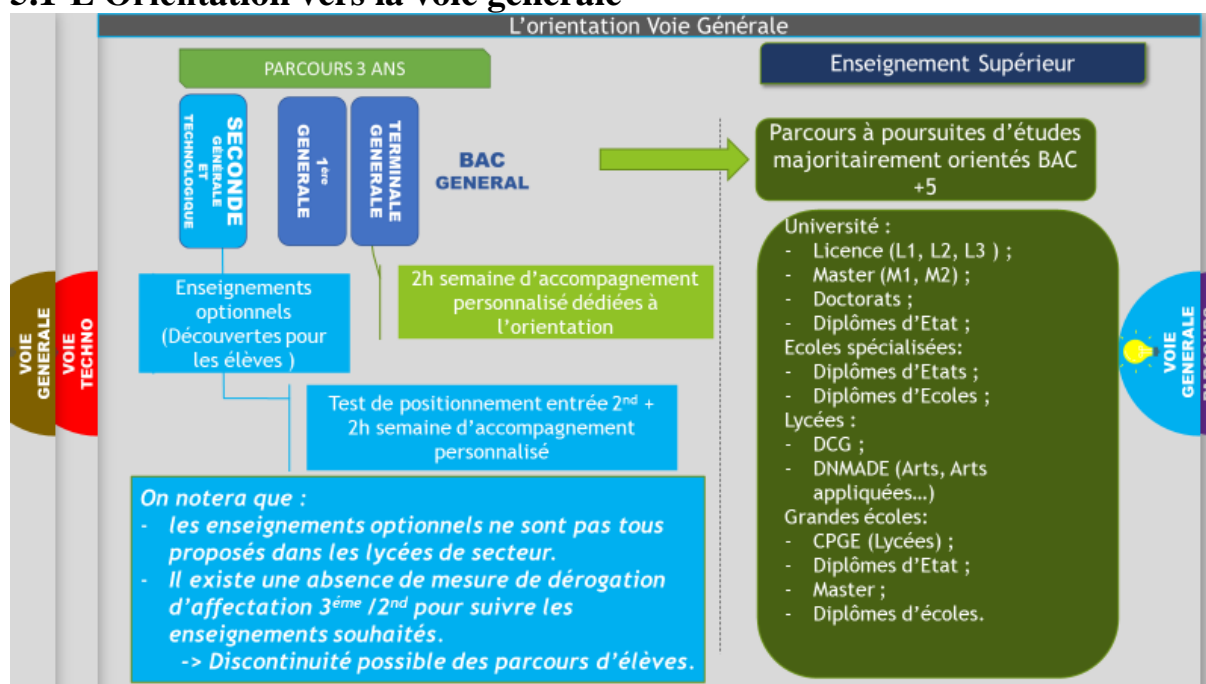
3.1 L'Orientation vers la voie générale

L'orientation Voie Générale

PARCOURS 3 ANS

SECONDE GÉNÉRALE ET TECHNOLOGIQUE

$1^{ère}$ GENERALE

TERMINALE GENERALE

BAC GENERAL

Enseignement Supérieur

Parcours à poursuites d'études majoritairement orientés BAC +5

Enseignements optionnels (Découvertes pour les élèves )

2h semaine d'accompagnement personnalisé dédiées à l'orientation

Test de positionnement entrée $2^{nd}$ + 2h semaine d'accompagnement personnalisé

On notera que :
- les enseignements optionnels ne sont pas tous proposés dans les lycées de secteur.
- Il existe une absence de mesure de dérogation d'affectation $3^{ème}$ /$2^{nd}$ pour suivre les enseignements souhaités.
-> Discontinuité possible des parcours d'élèves.

Université :
- Licence (L1, L2, L3 ) ;
- Master (M1, M2) ;
- Doctorats ;
- Diplômes d'Etat ;
Ecoles spécialisées:
- Diplômes d'Etats ;
- Diplômes d'Ecoles ;
Lycées :
- DCG ;
- DNMADE (Arts, Arts appliquées…)
Grandes écoles:
- CPGE (Lycées) ;
- Diplômes d'Etat ;
- Master ;
- Diplômes d'écoles.

VOIE GENERALE

VOIE TECHNO

VOIE GENERALE

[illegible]